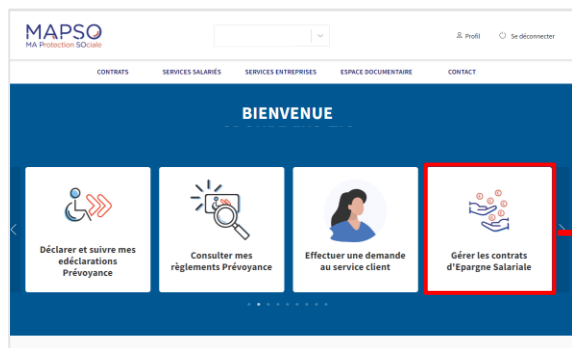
MAPSO
MA Protection SOciale

Profil
Se déconnecter

CONTRATS
SERVICES SALARIÉS
SERVICES ENTREPRISES
ESPACE DOCUMENTAIRE
CONTACT

BIENVENUE

Déclarer et suivre mes edéclarations Prévoyance

Consulter mes règlements Prévoyance

Effectuer une demande au service client

Gérer les contrats d'Epargne Salariale